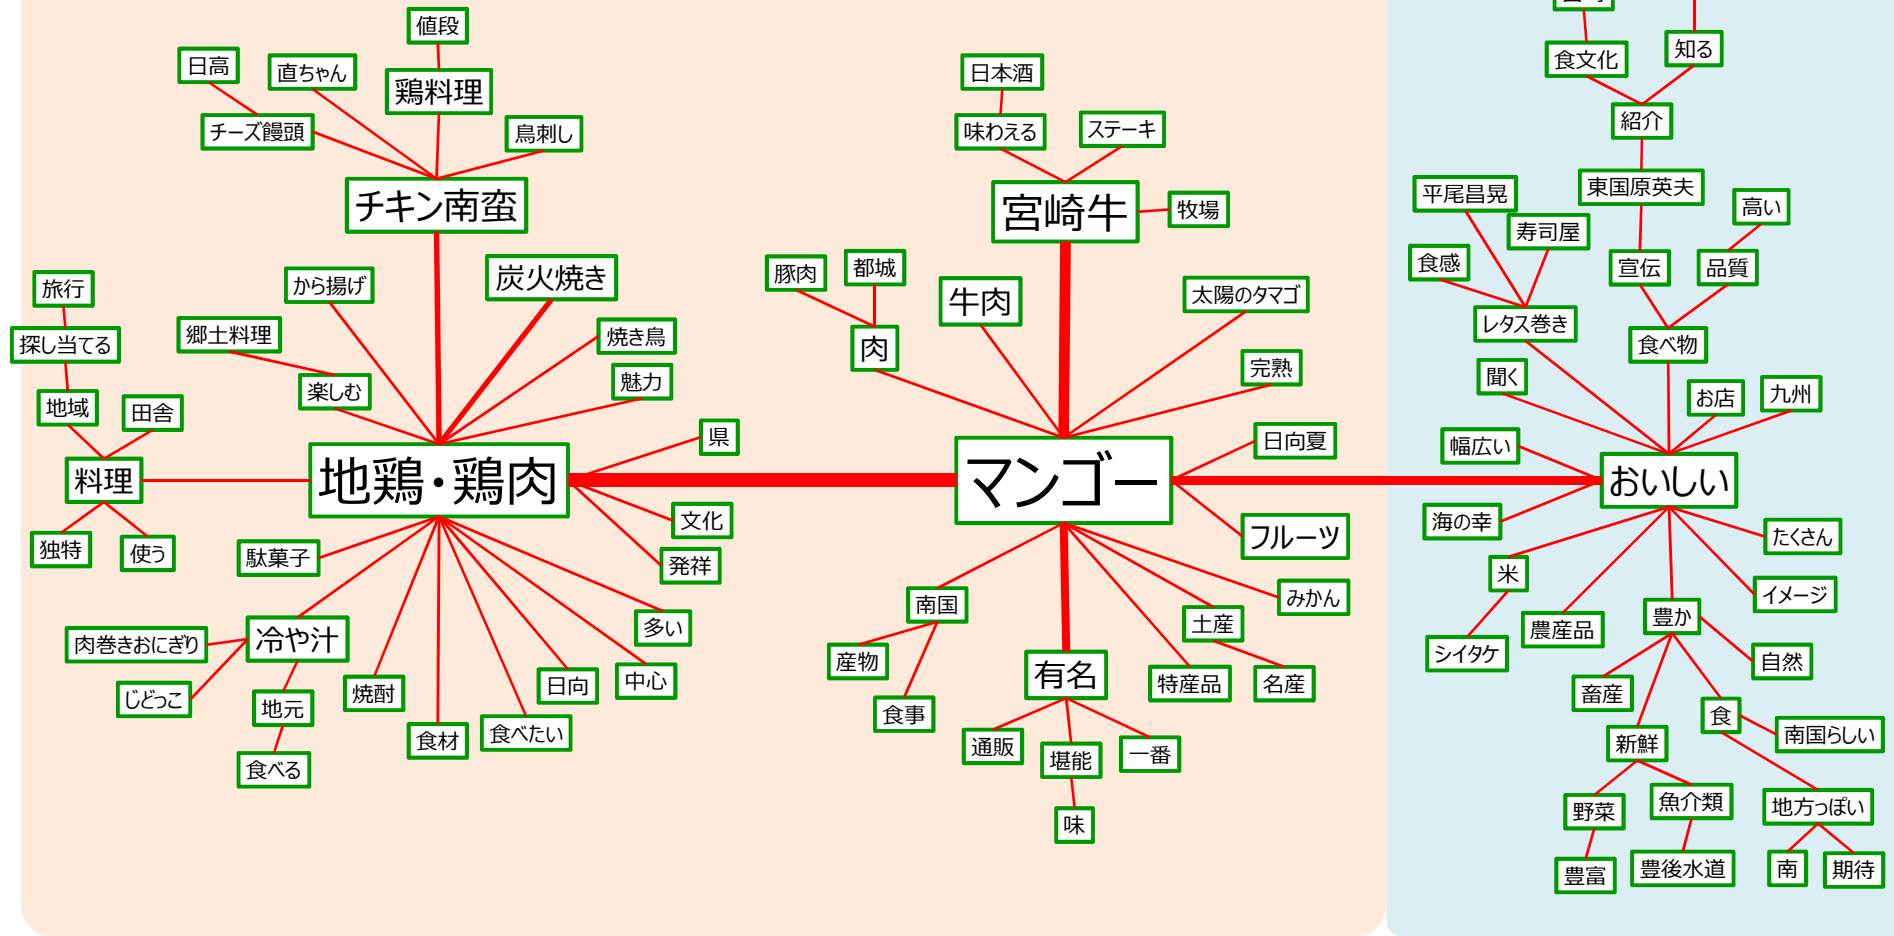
値段
日高
直ちゃん
鶏料理
チーズ饅頭
鳥刺し
チキン南蛮
旅行
から揚げ
炭火焼き
郷土料理
焼き鳥
探し当てる
楽しむ
魅力
地域
田舎
県
料理
地鶏・鶏肉
独特
使う
文化
駄菓子
発祥
多い
肉巻きおにぎり
冷や汁
じどっこ
地元
焼酎
日向
中心
食べる
食材
食べたい
日本酒
味わえる
ステーキ
宮崎牛
牧場
豚肉
都城
牛肉
太陽のタマゴ
肉
完熟
日向夏
マンゴー
フルーツ
みかん
南国
土産
産物
有名
特産品
名産
食事
通販
堪能
一番
味
食文化
知る
紹介
東国原英夫
平尾昌晃
高い
寿司屋
食感
宣伝
品質
レタス巻き
食べ物
聞く
お店
九州
幅広い
おいしい
海の幸
たくさん
米
イメージ
豊か
農産品
シイタケ
自然
畜産
食
南国らしい
新鮮
野菜
魚介類
地方っぽい
豊富
豊後水道
南
期待